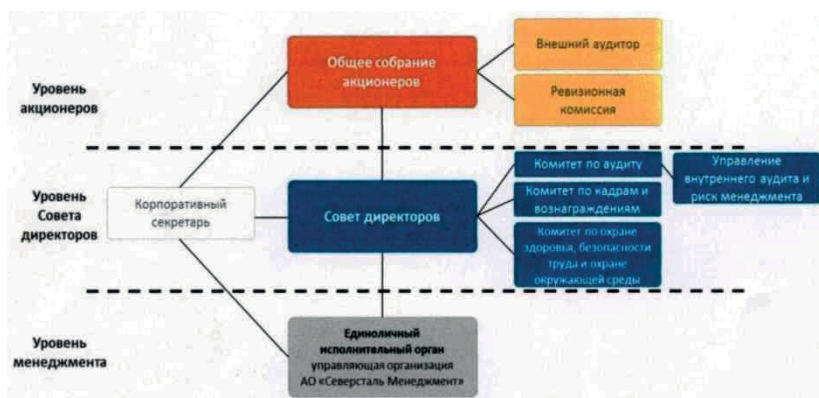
Уровень акционеров

Общее собрание акционеров

Внешний аудитор

Ревизионная комиссия

Уровень Совета директоров

Корпоративный секретарь

Совет директоров

Комитет по аудиту

Управление внутреннего аудита и риск менеджмента

Комитет по кадрам и вознаграждениям

Комитет по охране здоровья, безопасности труда и охране окружающей среды

Уровень менеджмента

Единоличный исполнительный орган управляющая организация АО «Северсталь Менеджмент»